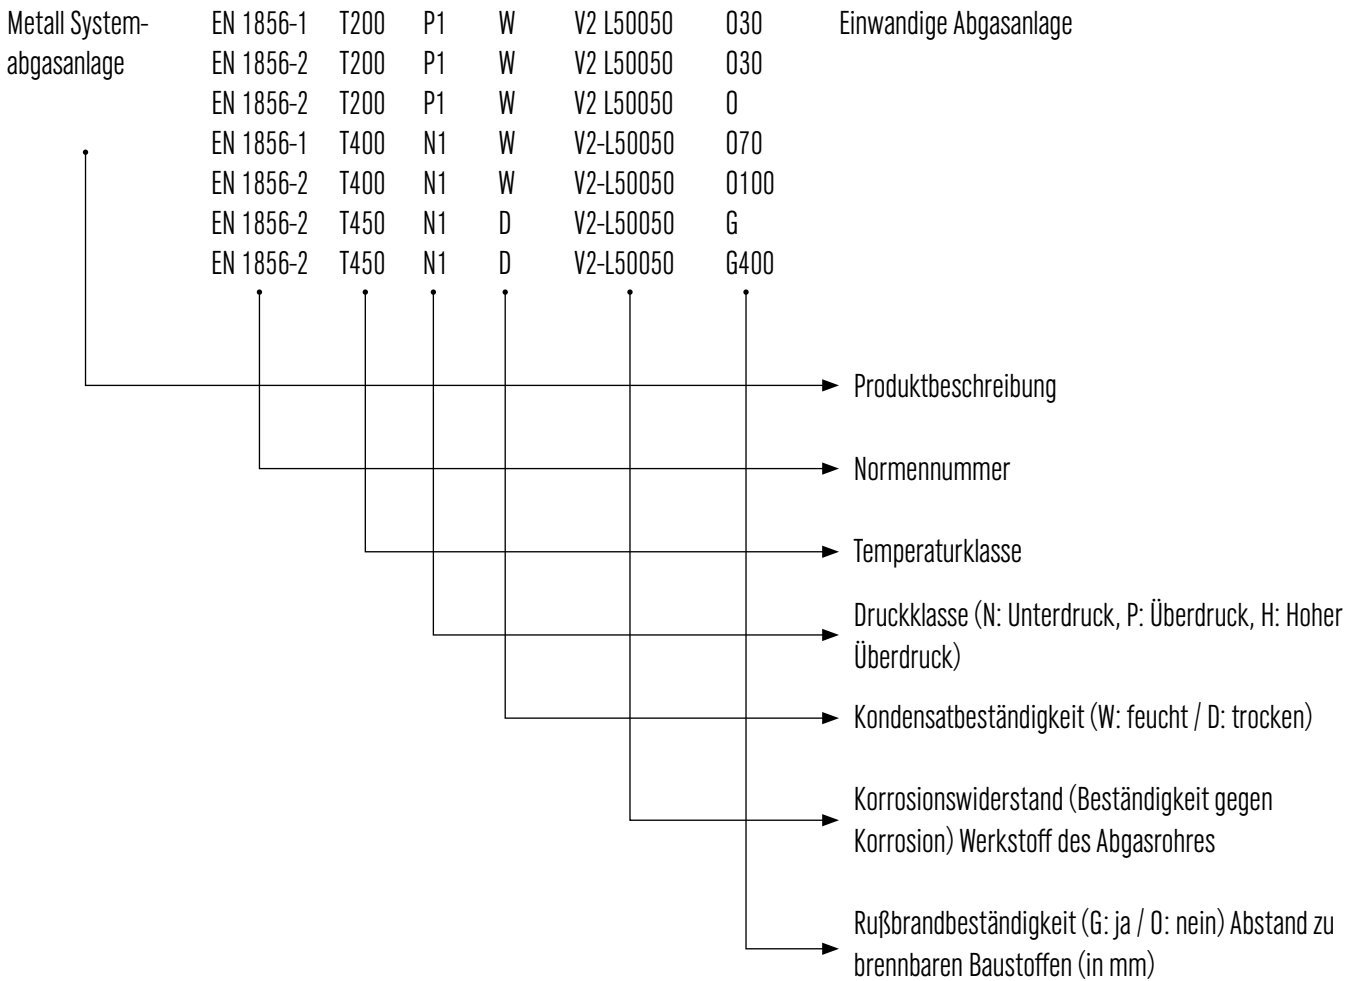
Metall Systemabgasanlage

| EN 1856-1 | T200 | P1 | W | V2 L50050 | O30 | Einwandige Abgasanlage |
|---|---|---|---|---|---|---|
| EN 1856-2 | T200 | P1 | W | V2 L50050 | O30 | |
| EN 1856-2 | T200 | P1 | W | V2 L50050 | O | |
| EN 1856-1 | T400 | N1 | W | V2-L50050 | O70 | |
| EN 1856-2 | T400 | N1 | W | V2-L50050 | O100 | |
| EN 1856-2 | T450 | N1 | D | V2-L50050 | G | |
| EN 1856-2 | T450 | N1 | D | V2-L50050 | G400 | |

Produktbeschreibung

Normennummer

Temperaturklasse

Druckklasse (N: Unterdruck, P: Überdruck, H: Hoher Überdruck)

Kondensatbeständigkeit (W: feucht / D: trocken)

Korrosionswiderstand (Beständigkeit gegen Korrosion) Werkstoff des Abgasrohres

Rußbrandbeständigkeit (G: ja / O: nein) Abstand zu brennbaren Baustoffen (in mm)